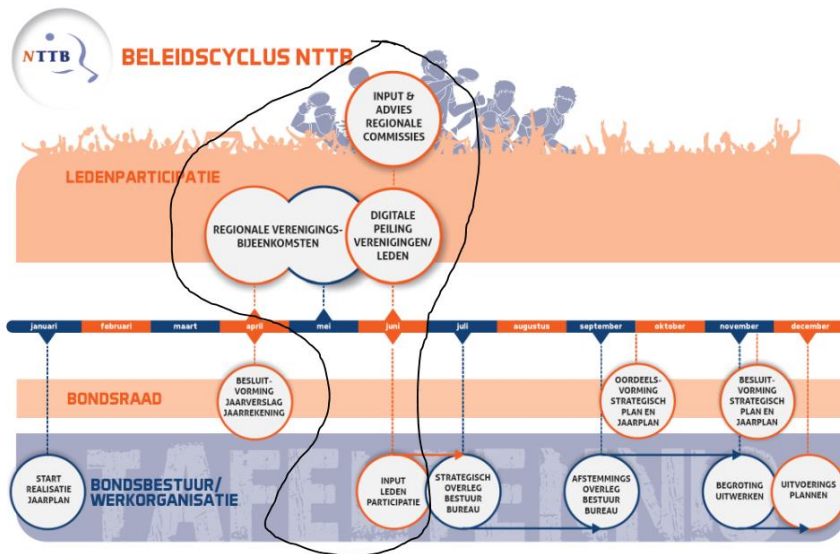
NTTB

BELEIDSCYCLUS NTTB

INPUT & ADVIES REGIONALE COMMISSIES

LEDENPARTICIPATIE

REGIONALE VERENIGINGS-BIJEENKOMSTEN

DIGITALE PEILING VERENIGINGEN/ LEDEN

januari

februari

maart

april

mei

juni

juli

augustus

september

oktober

november

december

BONDSRAAD

BESLUIT-VORMING JAARVERSLAG JAARREKENING

OORDEELS-VORMING STRATEGISCH PLAN EN JAARPLAN

BESLUIT-VORMING STRATEGISCH PLAN EN JAARPLAN

START REALISATIE JAARPLAN

BONDSBESTUUR/ WERKORGANISATIE

INPUT LEDEN PARTICIPATIE

STRATEGISCH OVERLEG BESTUUR BUREAU

AFSTEMMINGS OVERLEG BESTUUR BUREAU

BEGROTING UITWERKEN

UITVOERINGS PLANNEN

TAFELTENNIS